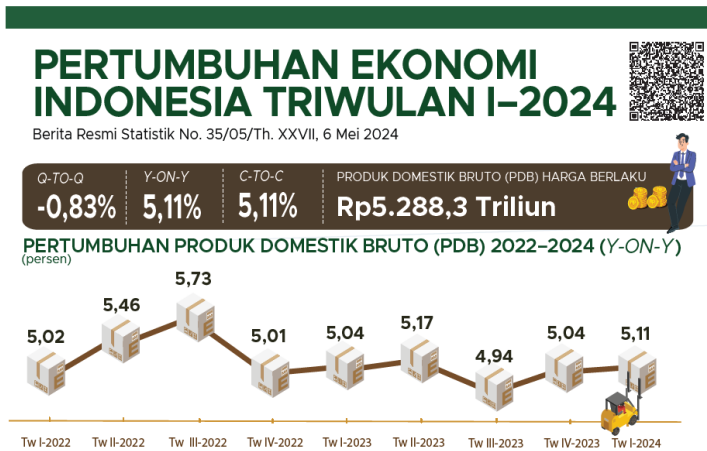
PERTUMBUHAN EKONOMI INDONESIA TRIWULAN I–2024

Berita Resmi Statistik No. 35/05/Th. XXVII, 6 Mei 2024

| Q-TO-Q | Y-ON-Y | C-TO-C | PRODUK DOMESTIK BRUTO (PDB) HARGA BERLAKU |
|---|---|---|---|
| -0,83% | 5,11% | 5,11% | Rp5.288,3 Triliun |

PERTUMBUHAN PRODUK DOMESTIK BRUTO (PDB) 2022–2024 (Y-ON-Y)
(persen)

5,02
5,46
5,73
5,01
5,04
5,17
4,94
5,04
5,11

Tw I-2022
Tw II-2022
Tw III-2022
Tw IV-2022
Tw I-2023
Tw II-2023
Tw III-2023
Tw IV-2023
Tw I-2024